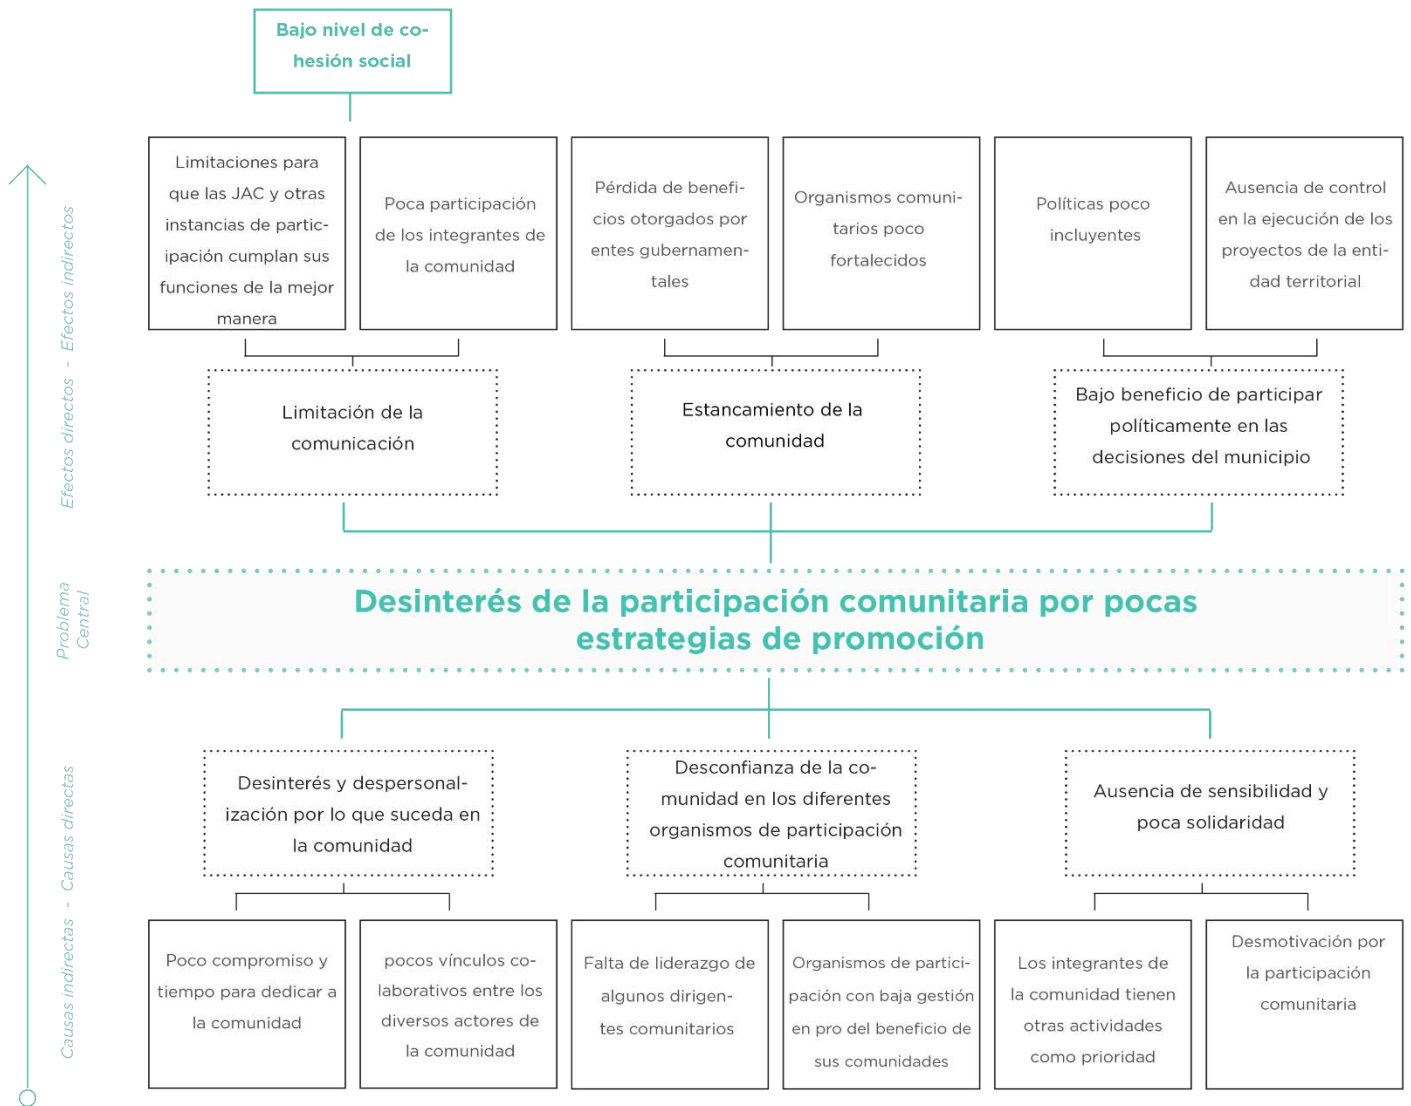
Bajo nivel de cohesión social

Efectos indirectos - Efectos directos

Limitaciones para que las JAC y otras instancias de participación cumplan sus funciones de la mejor manera

Poca participación de los integrantes de la comunidad

Pérdida de beneficios otorgados por entes gubernamentales

Organismos comunitarios poco fortalecidos

Políticas poco incluyentes

Ausencia de control en la ejecución de los proyectos de la entidad territorial

Limitación de la comunicación

Estancamiento de la comunidad

Bajo beneficio de participar políticamente en las decisiones del municipio

Problema Central

Desinterés de la participación comunitaria por pocas estrategias de promoción

Causas indirectas - Causas directas

Desinterés y despersonalización por lo que suceda en la comunidad

Desconfianza de la comunidad en los diferentes organismos de participación comunitaria

Ausencia de sensibilidad y poca solidaridad

Poco compromiso y tiempo para dedicar a la comunidad

pocos vínculos colaborativos entre los diversos actores de la comunidad

Falta de liderazgo de algunos dirigentes comunitarios

Organismos de participación con baja gestión en pro del beneficio de sus comunidades

Los integrantes de la comunidad tienen otras actividades como prioridad

Desmotivación por la participación comunitaria